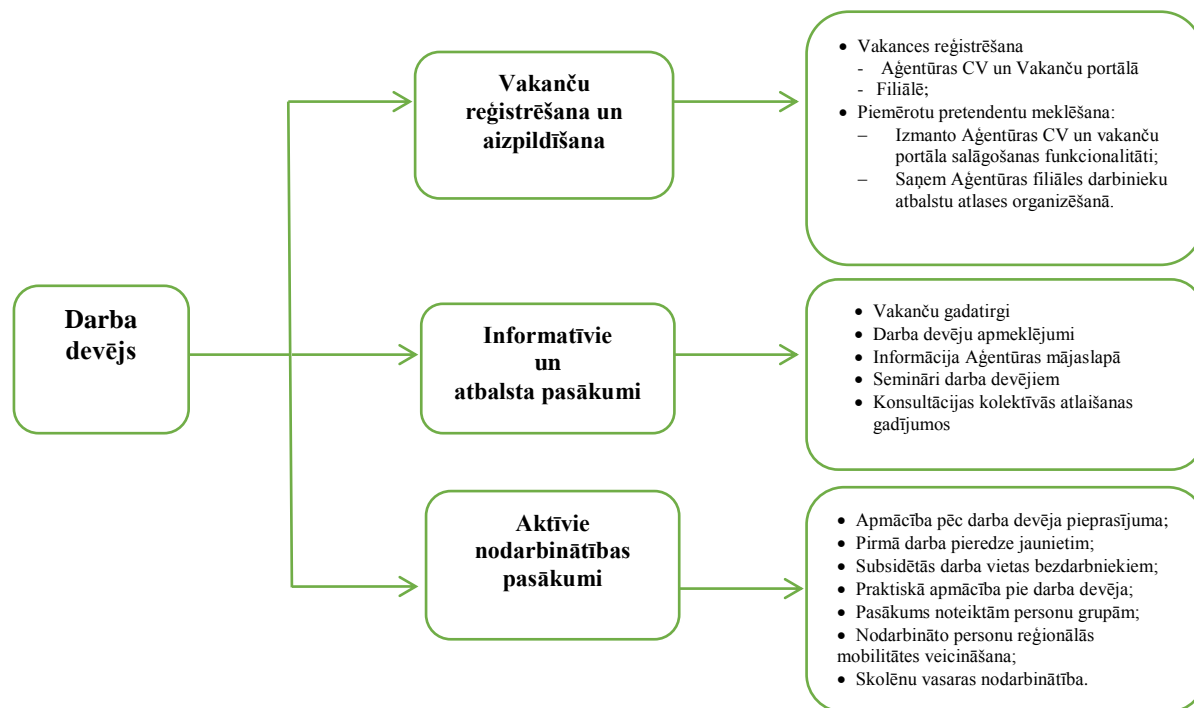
Darba devējs

Vakanču reģistrēšana un aizpildīšana

• Vakances reģistrēšana
- Aģentūras CV un Vakanču portālā
- Filiālē;
• Piemērotu pretendentu meklēšana:
– Izmanto Aģentūras CV un vakanču portāla salāgošanas funkcionalitāti;
– Saņem Aģentūras filiāles darbinieku atbalstu atlases organizēšanā.

Informatīvie un atbalsta pasākumi

• Vakanču gadatirgi
• Darba devēju apmeklējumi
• Informācija Aģentūras mājaslapā
• Semināri darba devējiem
• Konsultācijas kolektīvās atlaišanas gadījumos

Aktīvie nodarbinātības pasākumi

• Apmācība pēc darba devēja pieprasījuma;
• Pirmā darba pieredze jaunietim;
• Subsidētās darba vietas bezdarbniekiem;
• Praktiskā apmācība pie darba devēja;
• Pasākums noteiktām personu grupām;
• Nodarbināto personu reģionālās mobilitātes veicināšana;
• Skolēnu vasaras nodarbinātība.